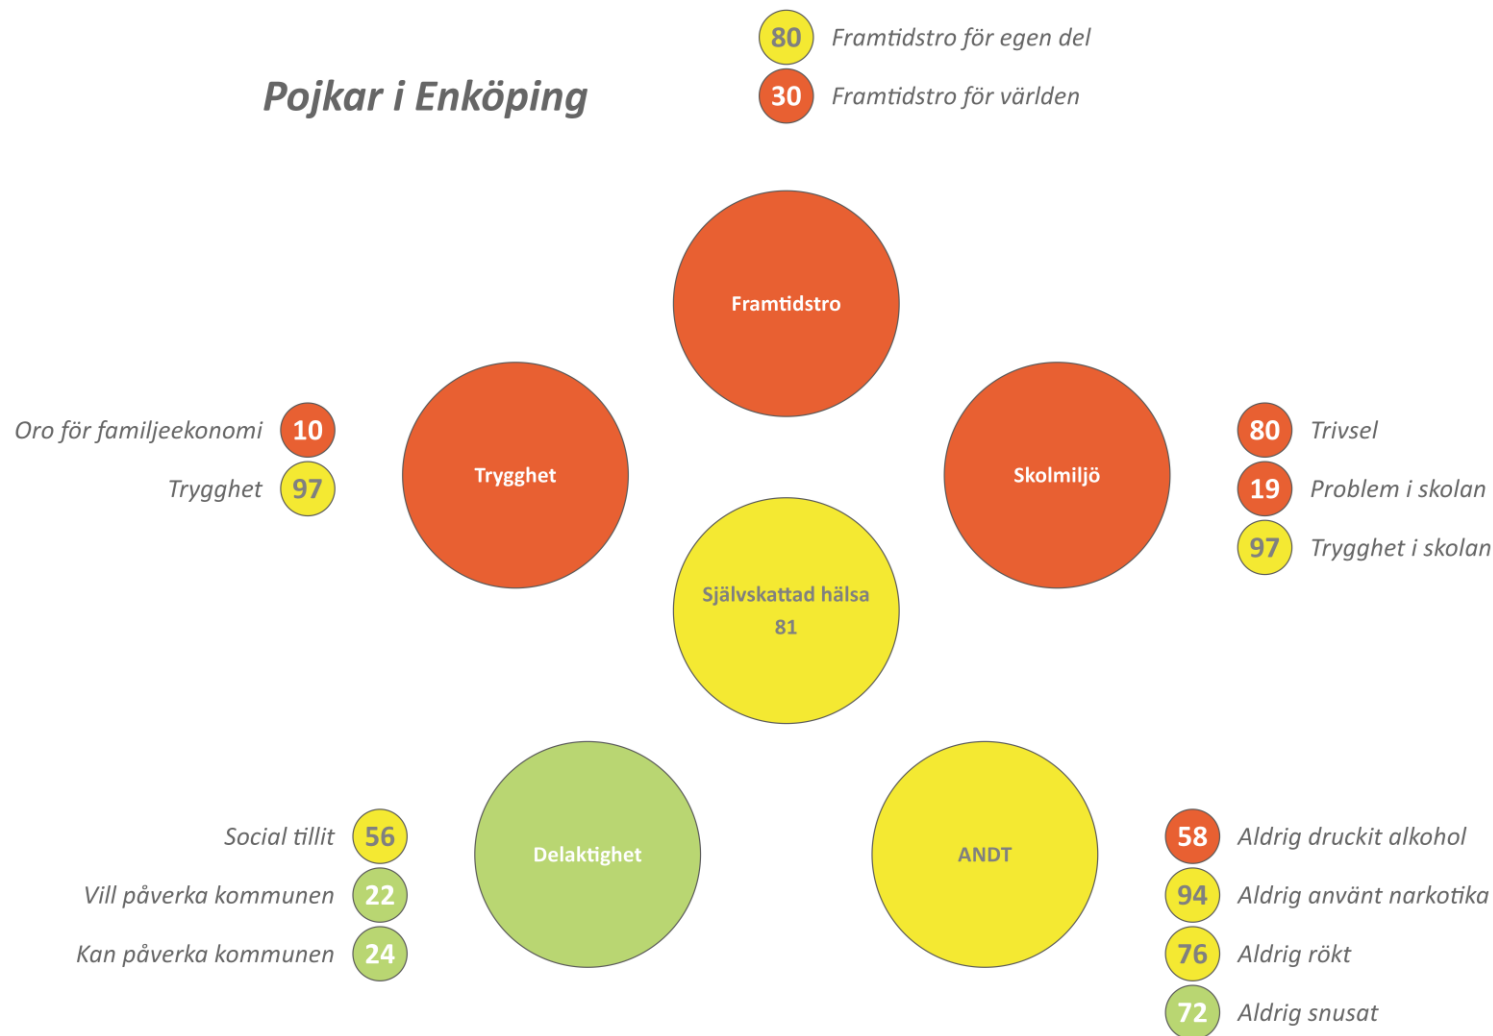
Pojkar i Enköping

80 Framtidstro för egen del
30 Framtidstro för världen

Framtidstro

Oro för familjeekonomi 10
Trygghet 97

Trygghet

Skolmiljö

80 Trivsel
19 Problem i skolan
97 Trygghet i skolan

Självskattad hälsa
81

Social tillit 56
Vill påverka kommunen 22
Kan påverka kommunen 24

Delaktighet

ANDT

58 Aldrig druckit alkohol
94 Aldrig använt narkotika
76 Aldrig rökt
72 Aldrig snusat